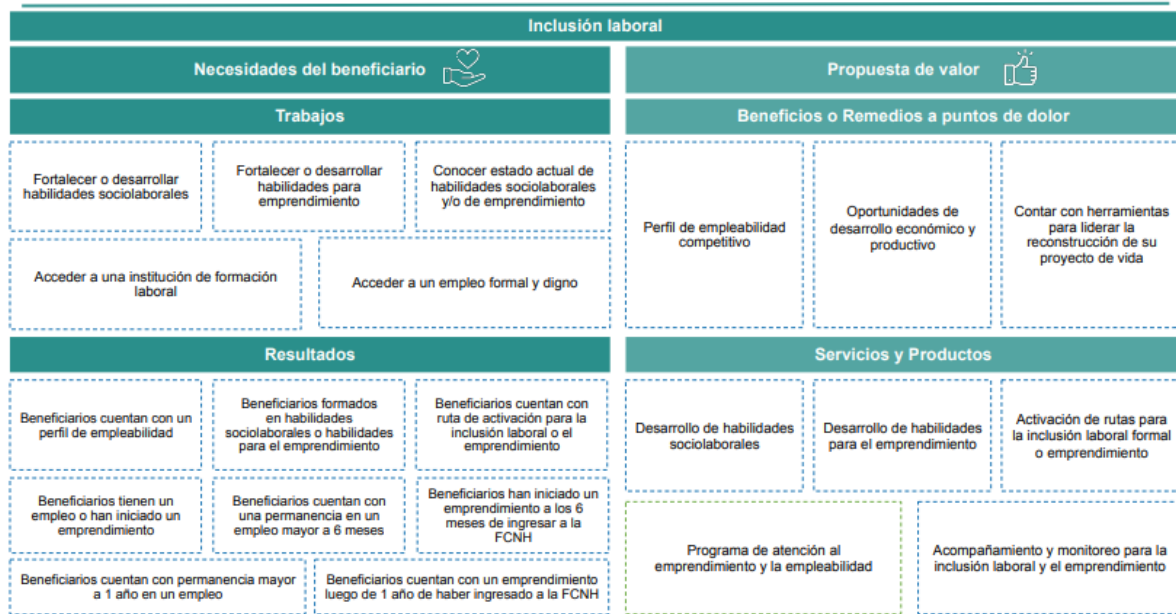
Inclusión laboral

Necesidades del beneficiario

Trabajos

Fortalecer o desarrollar habilidades sociolaborales

Fortalecer o desarrollar habilidades para emprendimiento

Conocer estado actual de habilidades sociolaborales y/o de emprendimiento

Acceder a una institución de formación laboral

Acceder a un empleo formal y digno

Resultados

Beneficiarios cuentan con un perfil de empleabilidad

Beneficiarios formados en habilidades sociolaborales o habilidades para el emprendimiento

Beneficiarios cuentan con ruta de activación para la inclusión laboral o el emprendimiento

Beneficiarios tienen un empleo o han iniciado un emprendimiento

Beneficiarios cuentan con una permanencia en un empleo mayor a 6 meses

Beneficiarios han iniciado un emprendimiento a los 6 meses de ingresar a la FCNH

Beneficiarios cuentan con permanencia mayor a 1 año en un empleo

Beneficiarios cuentan con un emprendimiento luego de 1 año de haber ingresado a la FCNH

Propuesta de valor

Beneficios o Remedios a puntos de dolor

Perfil de empleabilidad competitivo

Oportunidades de desarrollo económico y productivo

Contar con herramientas para liderar la reconstrucción de su proyecto de vida

Servicios y Productos

Desarrollo de habilidades sociolaborales

Desarrollo de habilidades para el emprendimiento

Activación de rutas para la inclusión laboral formal o emprendimiento

Programa de atención al emprendimiento y la empleabilidad

Acompañamiento y monitoreo para la inclusión laboral y el emprendimiento